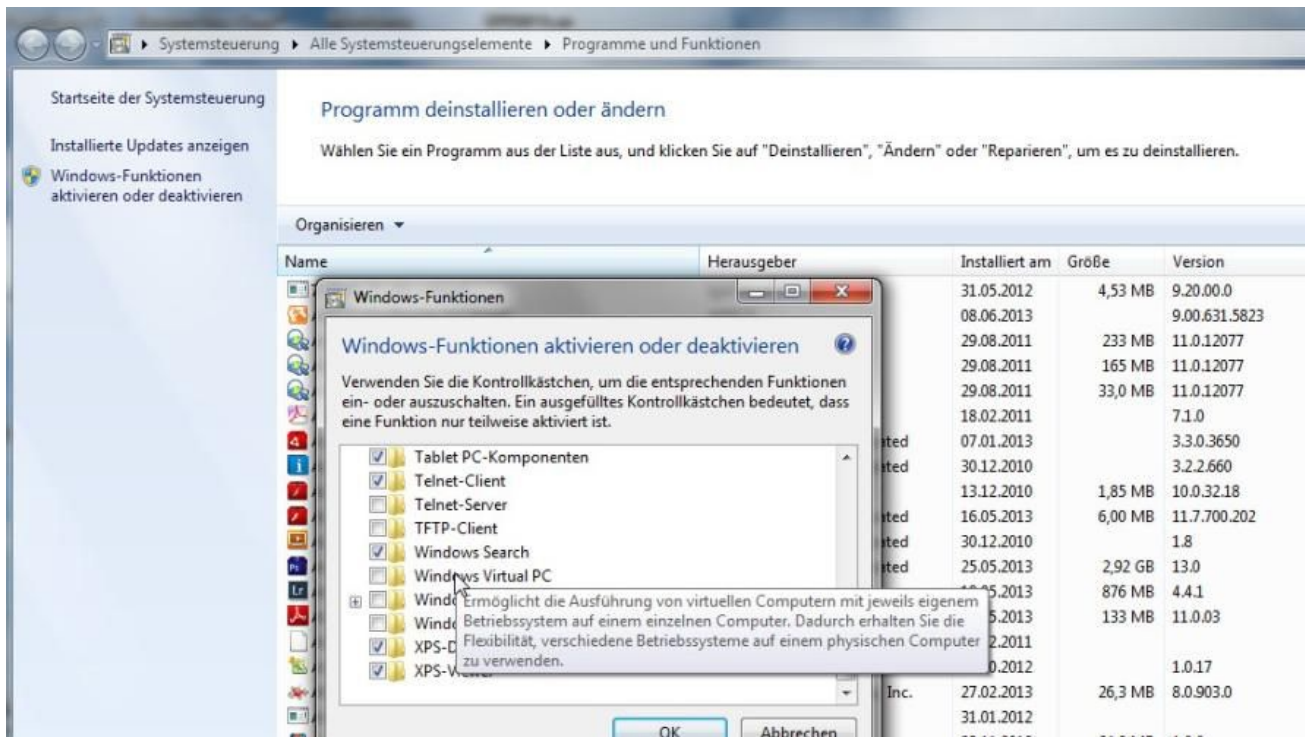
Systemsteuerung ▸ Alle Systemsteuerungselemente ▸ Programme und Funktionen

Startseite der Systemsteuerung

Installierte Updates anzeigen

Windows-Funktionen aktivieren oder deaktivieren

Programm deinstallieren oder ändern

Wählen Sie ein Programm aus der Liste aus, und klicken Sie auf "Deinstallieren", "Ändern" oder "Reparieren", um es zu deinstallieren.

Organisieren ▾

| Name | Herausgeber | Installiert am | Größe | Version |
|---|---|---|---|---|
| | | 31.05.2012 | 4,53 MB | 9.20.00.0 |
| | | 08.06.2013 | | 9.00.631.5823 |
| | | 29.08.2011 | 233 MB | 11.0.12077 |
| | | 29.08.2011 | 165 MB | 11.0.12077 |
| | | 29.08.2011 | 33,0 MB | 11.0.12077 |
| | | 18.02.2011 | | 7.1.0 |
| | ted | 07.01.2013 | | 3.3.0.3650 |
| | ted | 30.12.2010 | | 3.2.2.660 |
| | | 13.12.2010 | 1,85 MB | 10.0.32.18 |
| | ted | 16.05.2013 | 6,00 MB | 11.7.700.202 |
| | ted | 30.12.2010 | | 1.8 |
| | ted | 25.05.2013 | 2,92 GB | 13.0 |
| | | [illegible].05.2013 | 876 MB | 4.4.1 |
| | | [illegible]5.2013 | 133 MB | 11.0.03 |
| | | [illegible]2.2011 | | |
| | | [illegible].0.2012 | | 1.0.17 |
| | Inc. | 27.02.2013 | 26,3 MB | 8.0.903.0 |
| | | 31.01.2012 | | |

Windows-Funktionen

Windows-Funktionen aktivieren oder deaktivieren

Verwenden Sie die Kontrollkästchen, um die entsprechenden Funktionen ein- oder auszuschalten. Ein ausgefülltes Kontrollkästchen bedeutet, dass eine Funktion nur teilweise aktiviert ist.

Tablet PC-Komponenten
Telnet-Client
Telnet-Server
TFTP-Client
Windows Search
Windows Virtual PC
Wind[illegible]
Wind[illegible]
XPS-D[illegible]
XPS-V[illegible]

Ermöglicht die Ausführung von virtuellen Computern mit jeweils eigenem Betriebssystem auf einem einzelnen Computer. Dadurch erhalten Sie die Flexibilität, verschiedene Betriebssysteme auf einem physischen Computer zu verwenden.

OK
Abbrechen